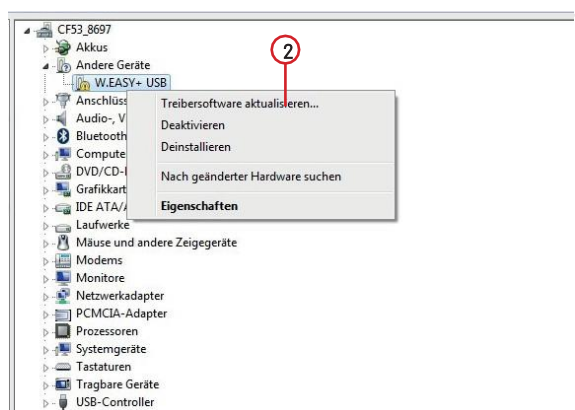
CF53_8697
Akkus
Andere Geräte
W.EASY+ USB
Anschlüss
Audio-, V
Bluetooth
Compute
DVD/CD-
Grafikkart
IDE ATA/A
Laufwerke
Mäuse und andere Zeigegeräte
Modems
Monitore
Netzwerkadapter
PCMCIA-Adapter
Prozessoren
Systemgeräte
Tastaturen
Tragbare Geräte
USB-Controller

2

Treibersoftware aktualisieren...
Deaktivieren
Deinstallieren
Nach geänderter Hardware suchen
Eigenschaften